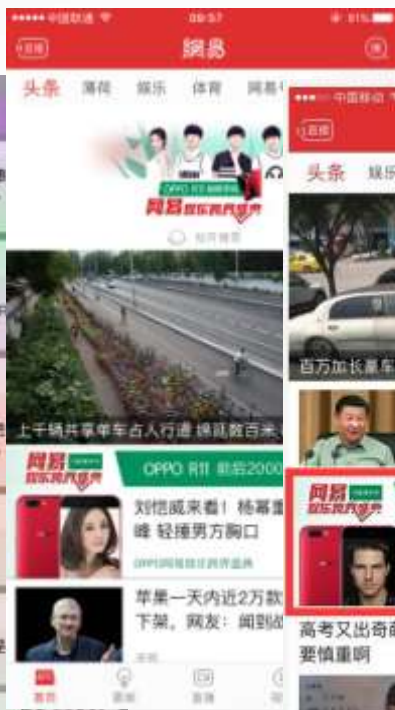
中国联通 09:57 51%
直播 网易
头条 薄荷 娱乐 体育 网易号
OPPO R11 前摄双摄
网易 音乐热浪世界
相关搜索
上千辆共享单车占人行道 挤压路面
网易 音乐热浪世界
OPPO R11 前后2000
刘恺威来看！杨幂 嗨 轻捶男方胸口
OPPO网易音乐热浪世界
苹果一天内近2万款 下架。网友：闻到
首页 视频 直播
中国移动
直播
头条 娱乐
百万加长豪车
网易 音乐热浪世界
高考又出奇葩 要慎重啊